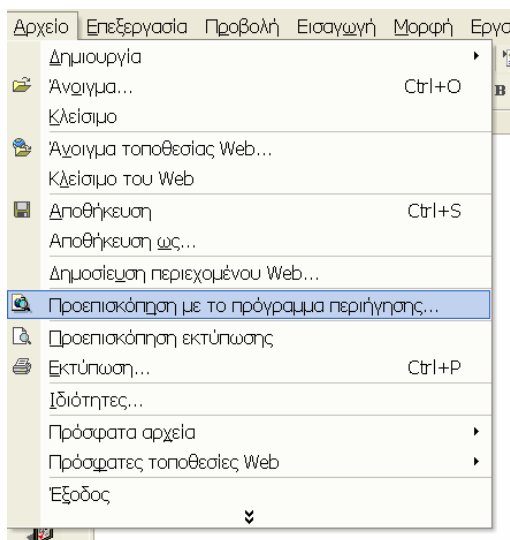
Αρχείο Επεξεργασία Προβολή Εισαγωγή Μορφή Εργα

Δημιουργία
Άνοιγμα... Ctrl+O
Κλείσιμο
Άνοιγμα τοποθεσίας Web...
Κλείσιμο του Web
Αποθήκευση Ctrl+S
Αποθήκευση ως...
Δημοσίευση περιεχομένου Web...
Προεπισκόπηση με το πρόγραμμα περιήγησης...
Προεπισκόπηση εκτύπωσης
Εκτύπωση... Ctrl+P
Ιδιότητες...
Πρόσφατα αρχεία
Πρόσφατες τοποθεσίες Web
Έξοδος